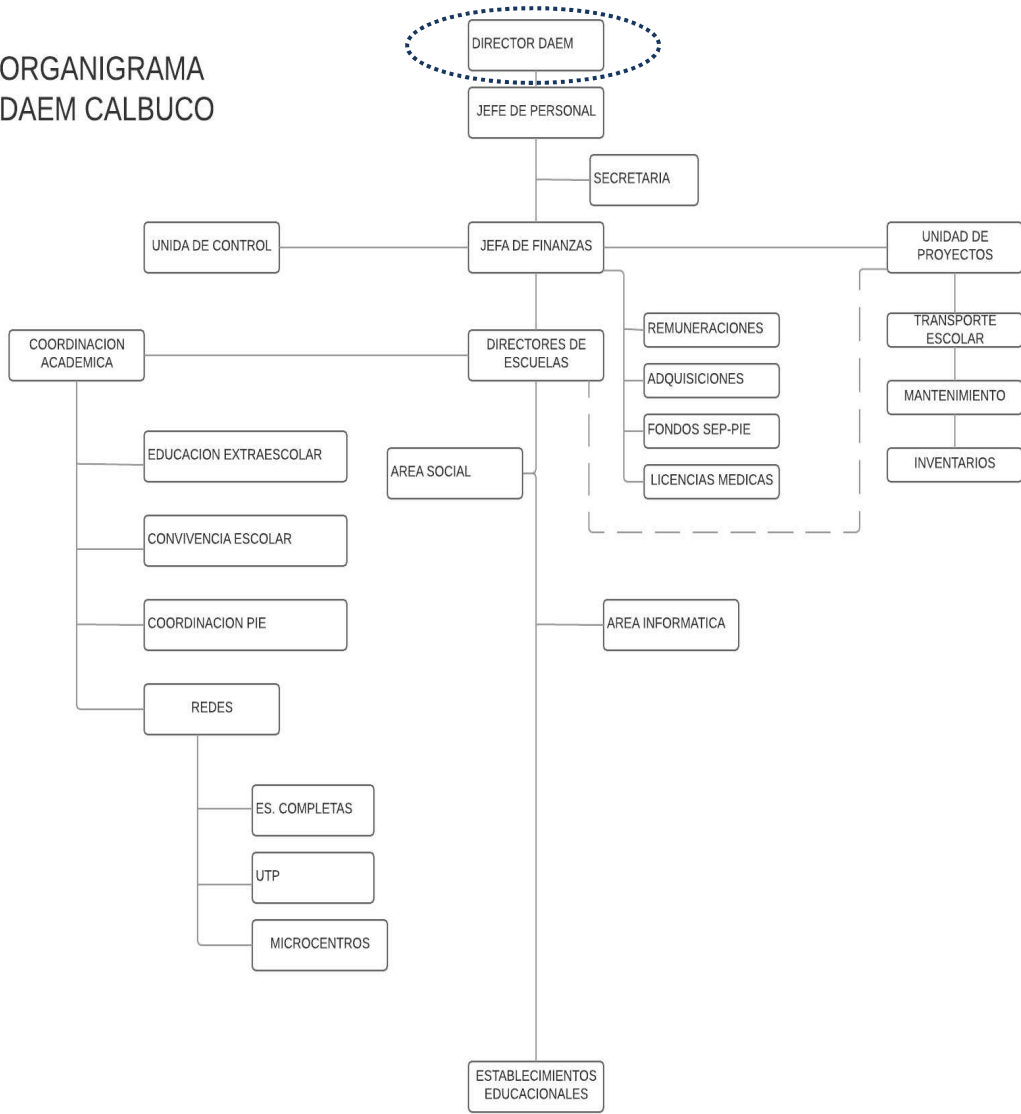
ORGANIGRAMA
DAEM CALBUCO

DIRECTOR DAEM

JEFE DE PERSONAL

SECRETARIA

UNIDA DE CONTROL

JEFA DE FINANZAS

UNIDAD DE PROYECTOS

COORDINACION ACADEMICA

DIRECTORES DE ESCUELAS

REMUNERACIONES

TRANSPORTE ESCOLAR

ADQUISICIONES

MANTENIMIENTO

FONDOS SEP-PIE

INVENTARIOS

EDUCACION EXTRAESCOLAR

AREA SOCIAL

LICENCIAS MEDICAS

CONVIVENCIA ESCOLAR

COORDINACION PIE

AREA INFORMATICA

REDES

ES. COMPLETAS

UTP

MICROCENTROS

ESTABLECIMIENTOS EDUCACIONALES